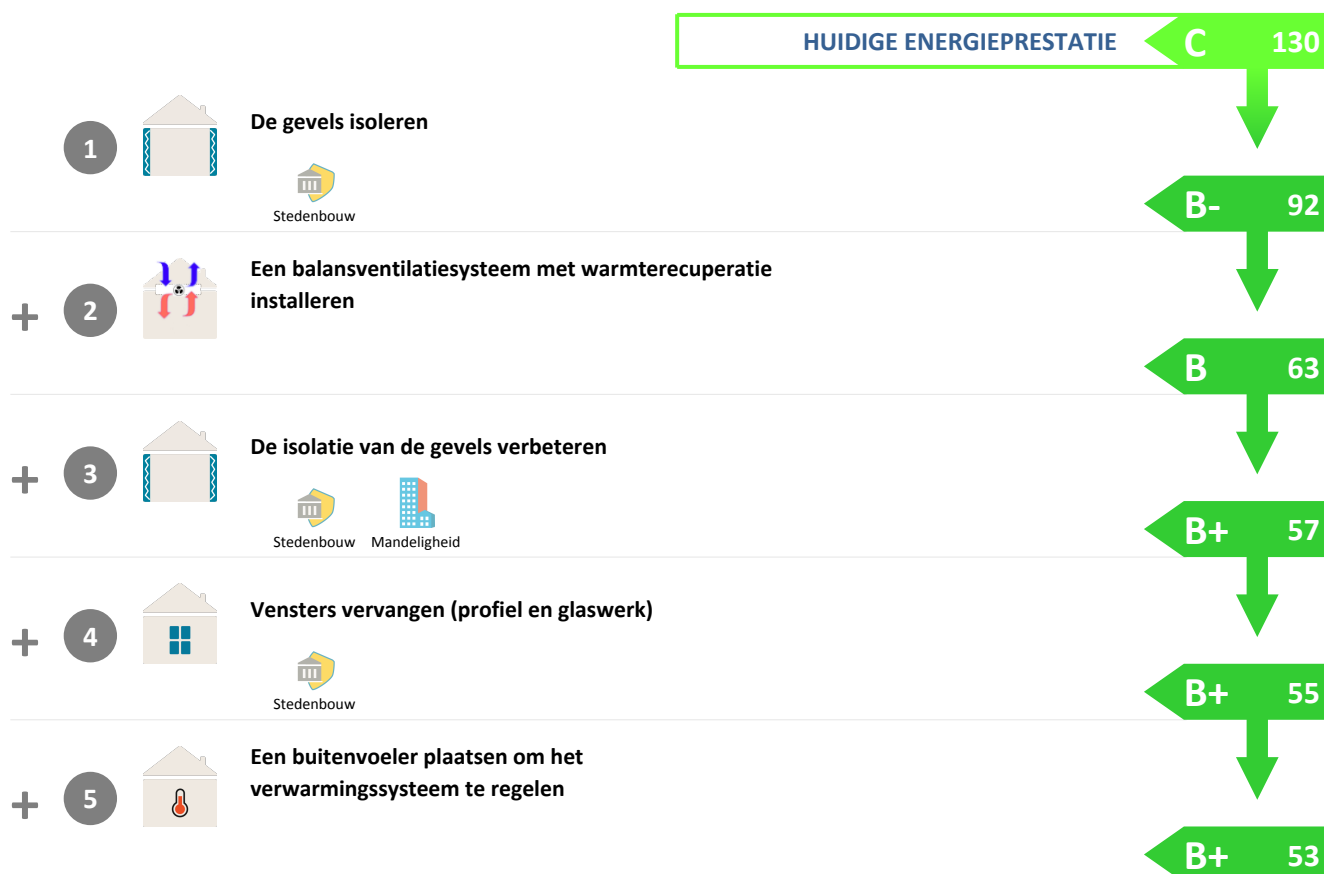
HUIDIGE ENERGIEPRESTATIE C 130

1 De gevels isoleren

Stedenbouw

B- 92

+ 2 Een balansventilatiesysteem met warmterecuperatie installeren

B 63

+ 3 De isolatie van de gevels verbeteren

Stedenbouw Mandeligheid

B+ 57

+ 4 Vensters vervangen (profiel en glaswerk)

Stedenbouw

B+ 55

+ 5 Een buitenvoeler plaatsen om het verwarmingssysteem te regelen

B+ 53